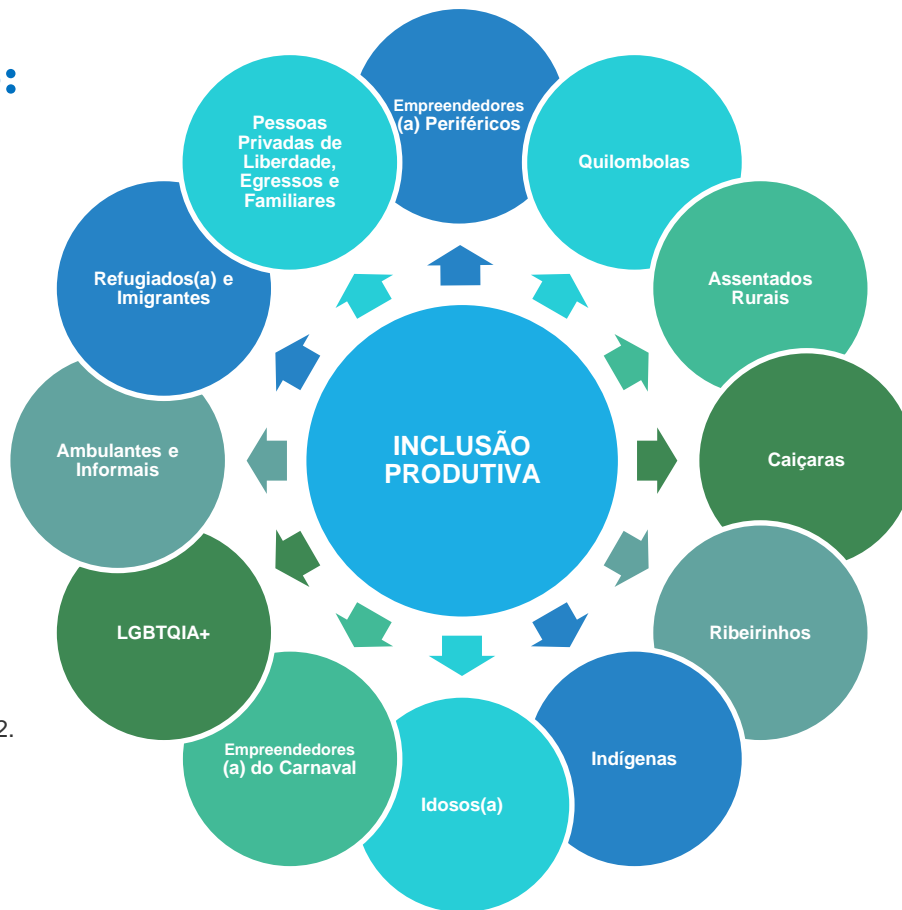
:

INCLUSÃO PRODUTIVA

Empreendedores (a) Periféricos

Quilombolas

Assentados Rurais

Caiçaras

Ribeirinhos

Indígenas

Idosos(a)

Empreendedores (a) do Carnaval

LGBTQIA+

Ambulantes e Informais

Refugiados(a) e Imigrantes

Pessoas Privadas de Liberdade, Egressos e Familiares

2.